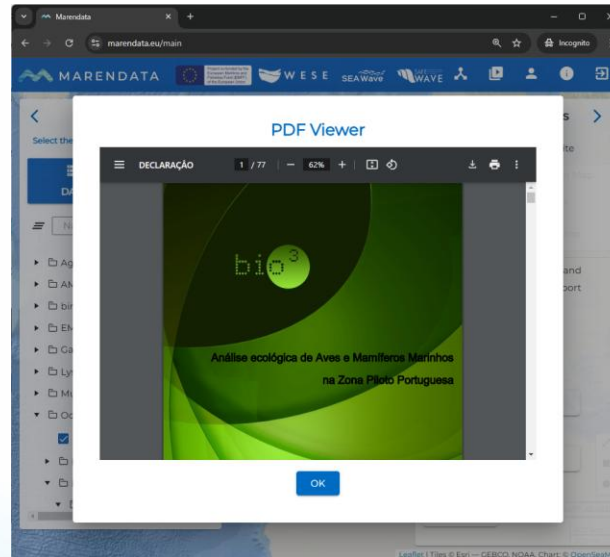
Marendata
marendata.eu/main
Incognito
MARENDATA
WESE
SEAWave
WAVE
Select the
DA
Ag
AN
bi
EN
Ga
Ly
Mu
Oc
s
ite
and
port
PDF Viewer
DECLARAÇÃO 1 / 77 — 62% +
bio³
Análise ecológica de Aves e Mamíferos Marinhos
na Zona Piloto Portuguesa
OK
Leaflet | Tiles © Esri — GEBCO, NOAA, Chart © OpenSea